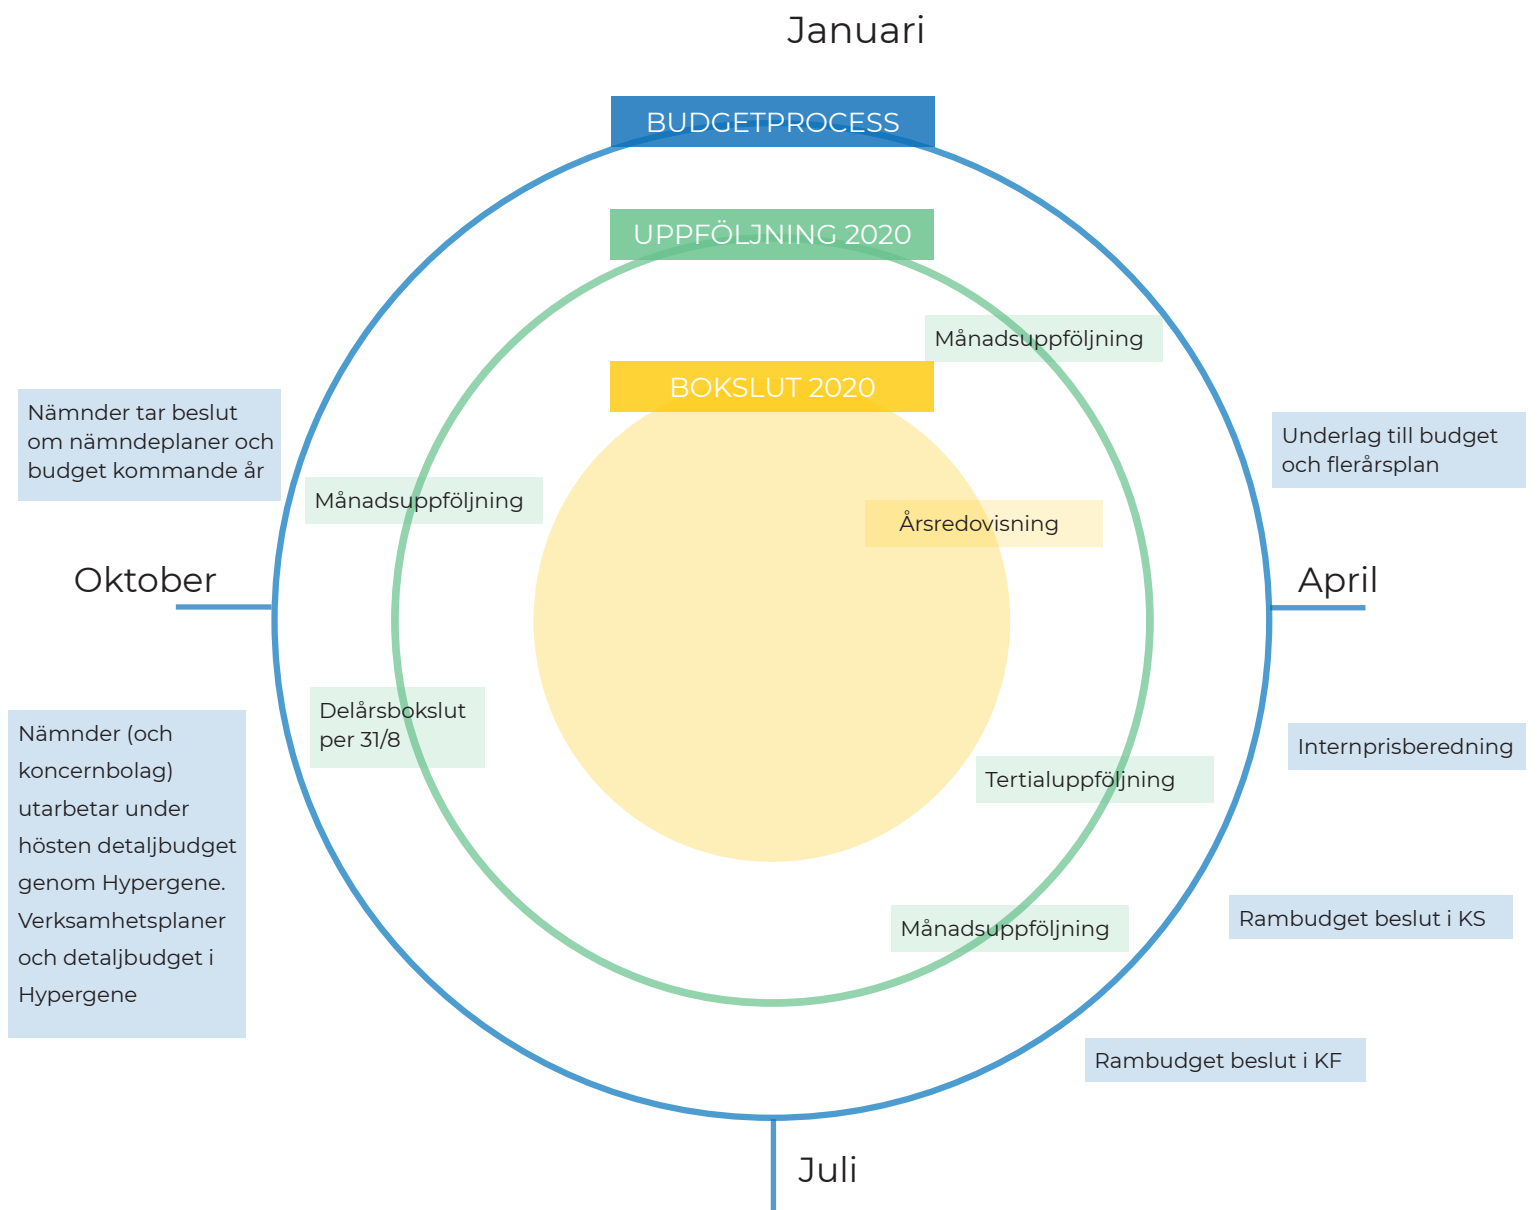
Januari

BUDGETPROCESS

UPPFÖLJNING 2020

Månadsuppföljning

BOKSLUT 2020

Nämnder tar beslut om nämndeplaner och budget kommande år

Underlag till budget och flerårsplan

Månadsuppföljning

Årsredovisning

Oktober

April

Delårsbokslut per 31/8

Nämnder (och koncernbolag) utarbetar under hösten detaljbudget genom Hypergene. Verksamhetsplaner och detaljbudget i Hypergene

Internprisberedning

Tertialuppföljning

Rambudget beslut i KS

Månadsuppföljning

Rambudget beslut i KF

Juli